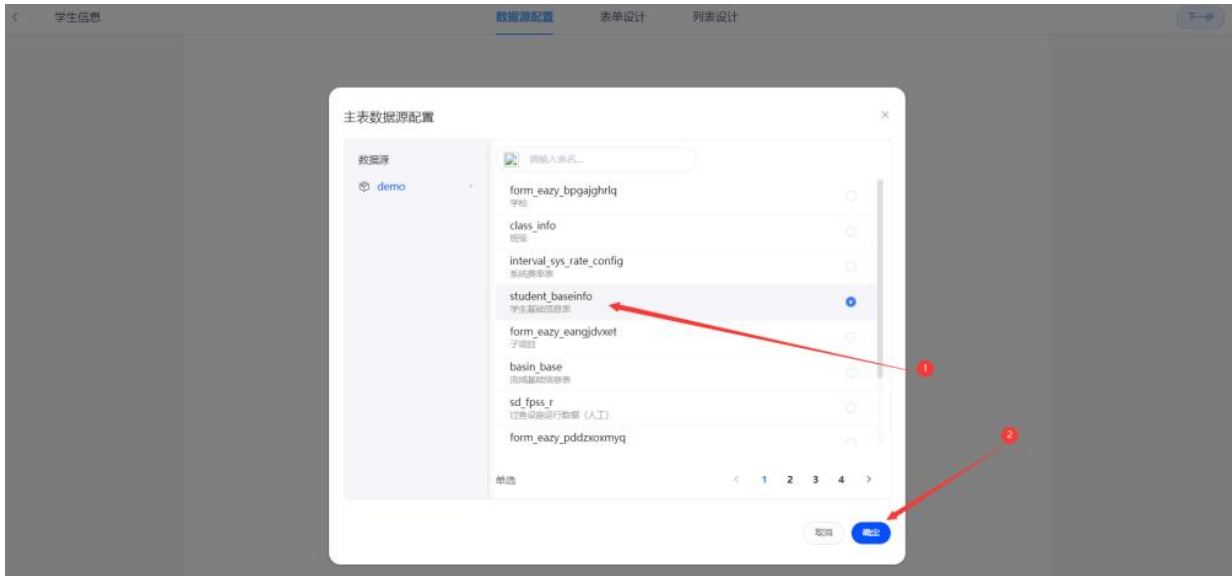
< 学生信息

数据源配置 表单设计 列表设计

下一步

主表数据源配置

×

数据源

demo

请输入表名...

form_eazy_bpgajghrlq
学校

class_info
班级

interval_sys_rate_config
系统费率表

student_baseinfo
学生基础信息表

form_eazy_eangjdvxet
子项目

basin_base
流域基础信息表

sd_fpss_r
过鱼设施运行数据（人工）

form_eazy_pddzxoxmyq

单选

< 1 2 3 4 >

1

2

取消 确定